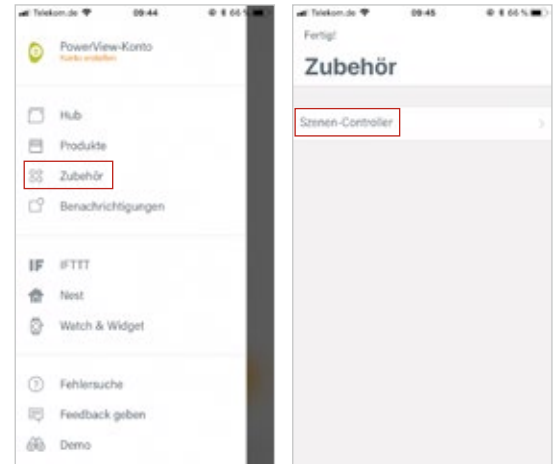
Telekom.de 09:44 66 %

PowerView-Konto
Konto erstellen

Hub
Produkte
Zubehör
Benachrichtigungen

IF IFTTT
Nest
Watch & Widget

Fehlersuche
Feedback geben
Demo

Telekom.de 09:45 66 %

Fertig!

Zubehör

Szenen-Controller